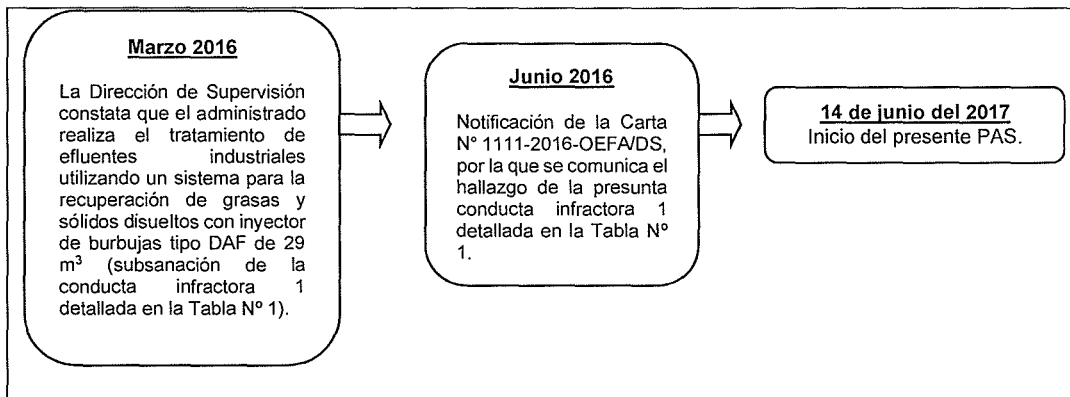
Marzo 2016

La Dirección de Supervisión constata que el administrado realiza el tratamiento de efluentes industriales utilizando un sistema para la recuperación de grasas y sólidos disueltos con inyector de burbujas tipo DAF de 29 $m^3$ (subsanación de la conducta infractora 1 detallada en la Tabla Nº 1).

Junio 2016

Notificación de la Carta N° 1111-2016-OEFA/DS, por la que se comunica el hallazgo de la presunta conducta infractora 1 detallada en la Tabla Nº 1.

14 de junio del 2017
Inicio del presente PAS.